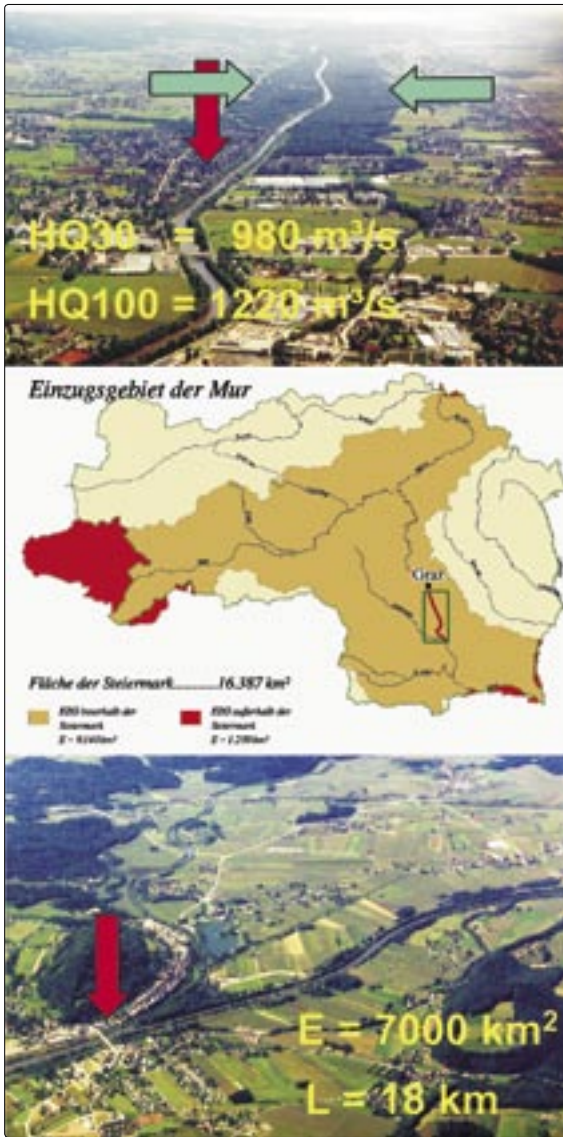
HQ30 = 980 m³/s
HQ100 = 1220 m³/s

Einzugsgebiet der Mur

Graz

Fläche der Steiermark..........16.387 km²

EZG innerhalb der Steiermark E = 9.160 km²

EZG außerhalb der Steiermark E = 1.290 km²

E = 7000 km²
L = 18 km